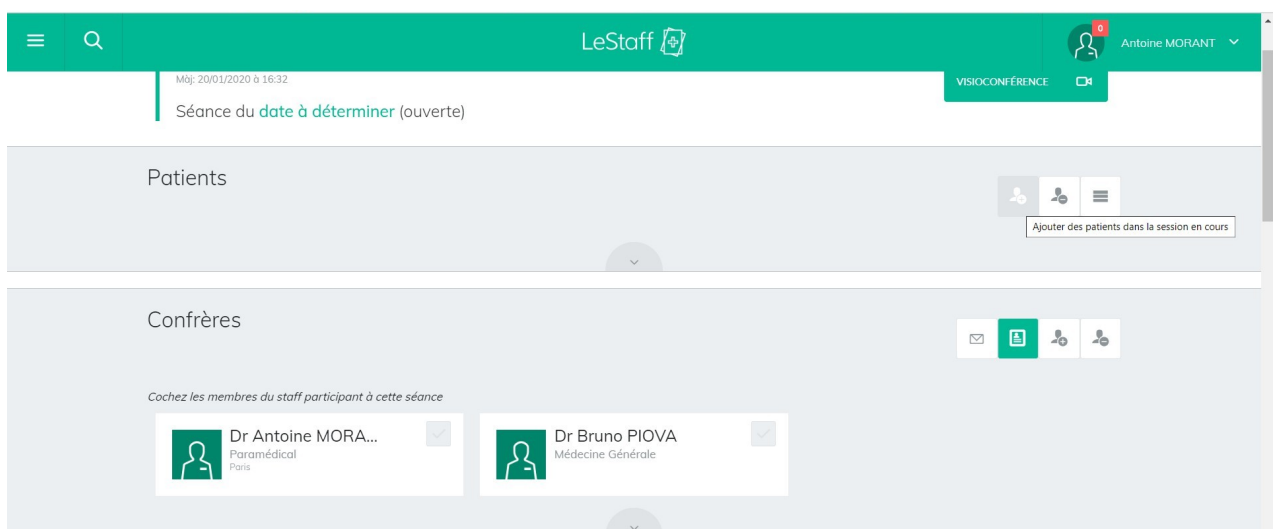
LeStaff

0

Antoine MORANT

Màj: 20/01/2020 à 16:32

Séance du date à déterminer (ouverte)

VISIOCONFÉRENCE

Patients

Ajouter des patients dans la session en cours

Confrères

Cochez les membres du staff participant à cette séance

Dr Antoine MORA...
Paramédical
Paris

Dr Bruno PIOVA
Médecine Générale